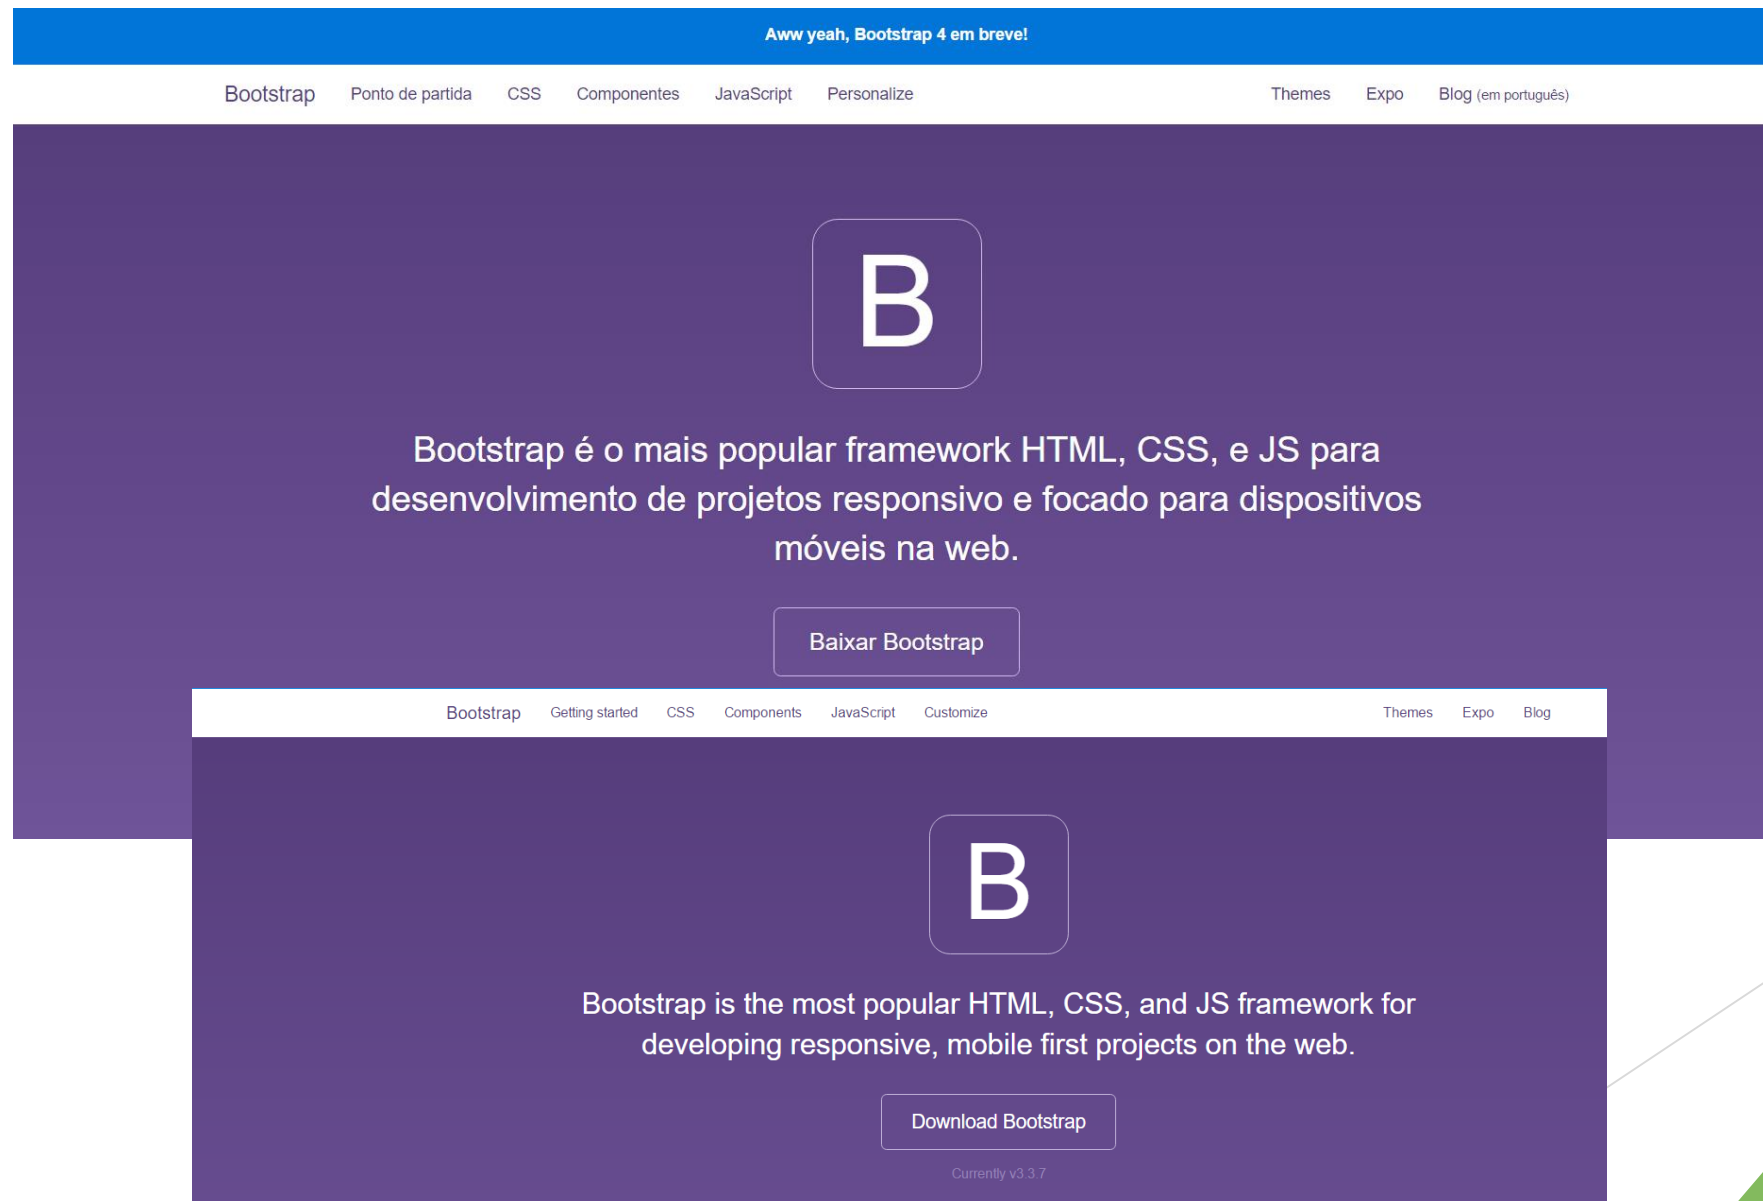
Aww yeah, Bootstrap 4 em breve!

Bootstrap Ponto de partida CSS Componentes JavaScript Personalize Themes Expo Blog (em português)

B

Bootstrap é o mais popular framework HTML, CSS, e JS para desenvolvimento de projetos responsivo e focado para dispositivos móveis na web.

Baixar Bootstrap

Bootstrap Getting started CSS Components JavaScript Customize Themes Expo Blog

B

Bootstrap is the most popular HTML, CSS, and JS framework for developing responsive, mobile first projects on the web.

Download Bootstrap

Currently v3.3.7